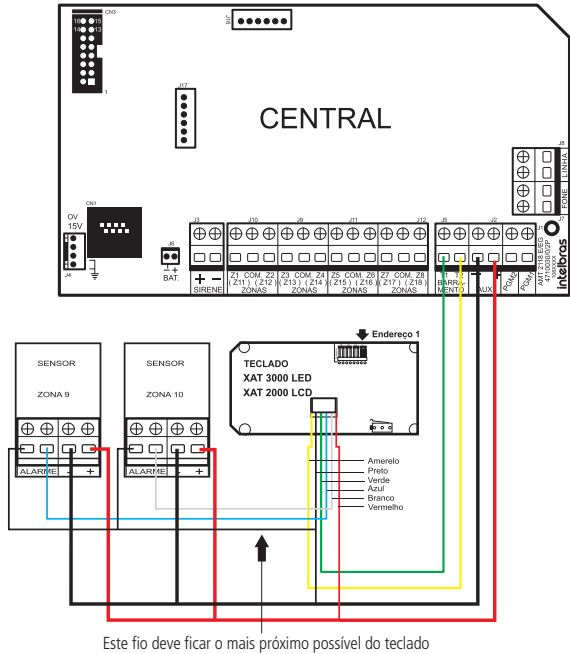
CN3
16 15
14 13
1
J17
CENTRAL
J8
LINHA
FONE
J7
AMT 2118 EG
4T10 000 02P
intelbras
CN1
0V
15V
J4
J6
BAT.
J3
SIRENE
J10
Z1 COM. Z2
( Z11 ) ( Z12 )
ZONAS
J9
Z3 COM. Z4
( Z13 ) ( Z14 )
ZONAS
J11
Z5 COM. Z6
( Z15 ) ( Z16 )
ZONAS
J12
Z7 COM. Z8
( Z17 ) ( Z18 )
ZONAS
J5
T1 T2
BARRAMENTO
J2
AUX
PGM2
PGM1
SENSOR
ZONA 9
ALARME
SENSOR
ZONA 10
ALARME
Endereço 1
TECLADO
XAT 3000 LED
XAT 2000 LCD
Amerelo
Preto
Verde
Azul
Branco
Vermelho
Este fio deve ficar o mais próximo possível do teclado